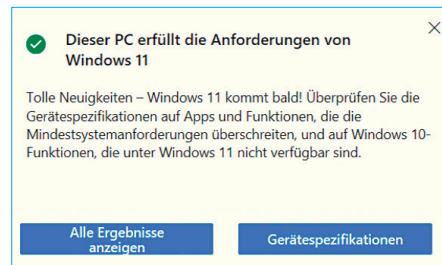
Dieser PC erfüllt die Anforderungen von Windows 11

Tolle Neuigkeiten – Windows 11 kommt bald! Überprüfen Sie die Gerätespezifikationen auf Apps und Funktionen, die die Mindestsystemanforderungen überschreiten, und auf Windows 10-Funktionen, die unter Windows 11 nicht verfügbar sind.

Alle Ergebnisse anzeigen

Gerätespezifikationen